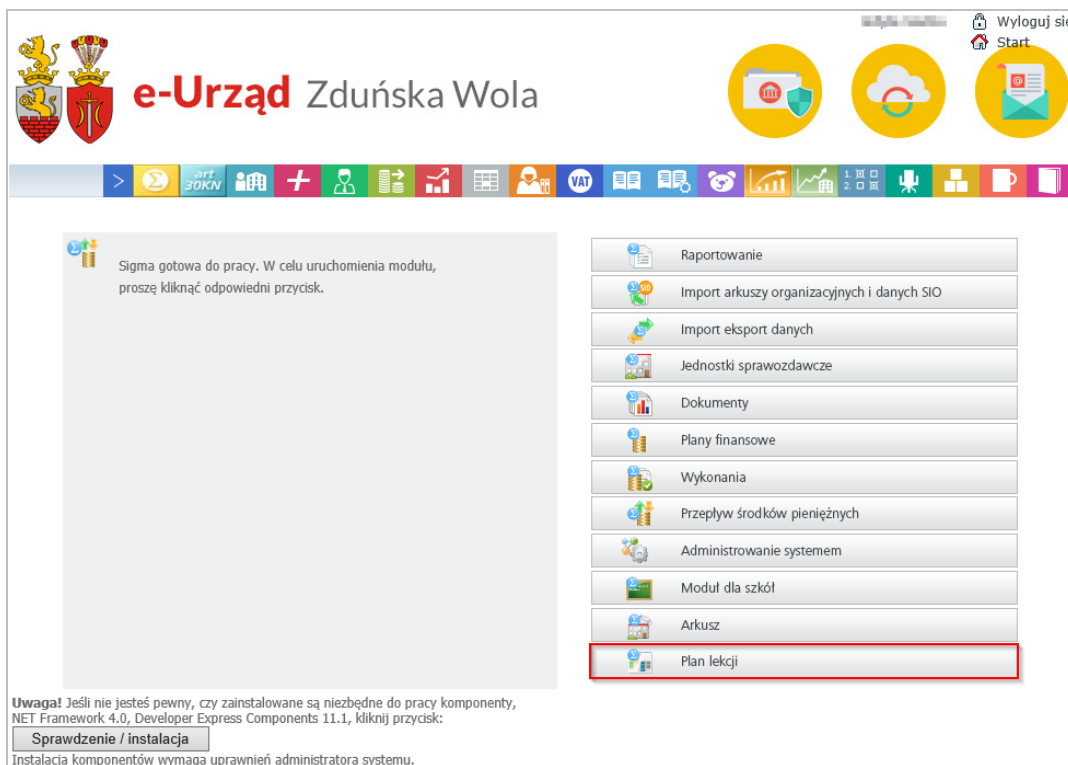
Wyloguj się
Start

e-Urząd Zduńska Wola

art 30KN

VAT

Sigma gotowa do pracy. W celu uruchomienia modułu, proszę kliknąć odpowiedni przycisk.

Raportowanie
Import arkuszy organizacyjnych i danych SIO
Import eksport danych
Jednostki sprawozdawcze
Dokumenty
Plany finansowe
Wykonania
Przepływ środków pieniężnych
Administrowanie systemem
Moduł dla szkół
Arkusz
Plan lekcji

**Uwaga!** Jeśli nie jesteś pewny, czy zainstalowane są niezbędne do pracy komponenty, NET Framework 4.0, Developer Express Components 11.1, kliknij przycisk:
Sprawdzenie / instalacja
Instalacja komponentów wymaga uprawnień administratora systemu.